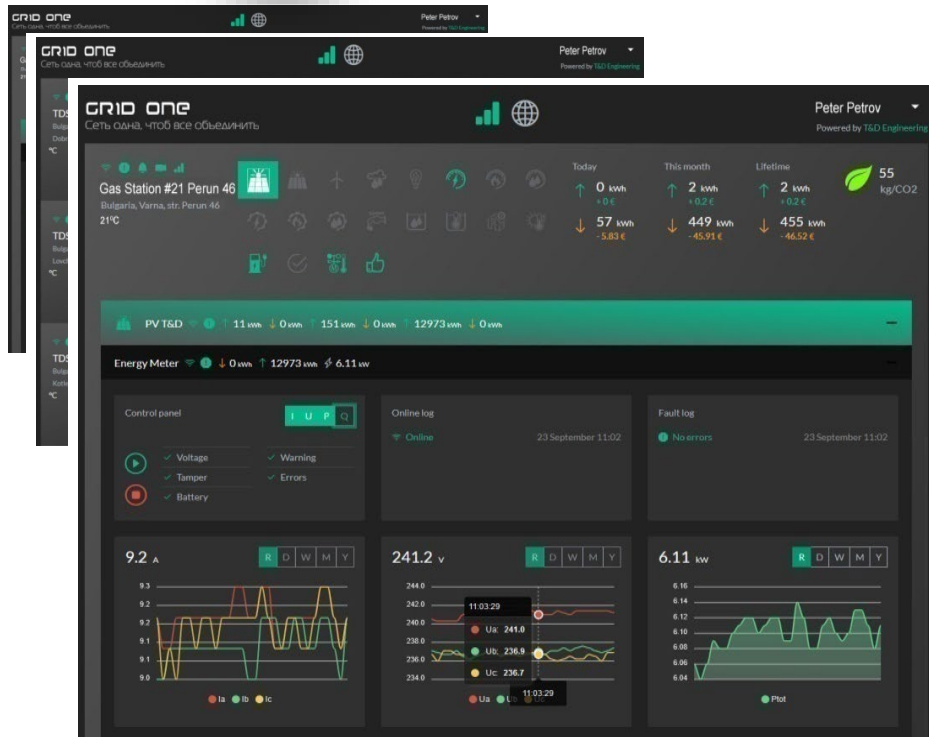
GRID ONE
Сеть одна, чтоб все объединить
Peter Petrov
Powered by T&D Engineering

GRID ONE
Сеть одна, чтоб все объединить
Peter Petrov
Powered by T&D Engineering

GRID ONE
Сеть одна, чтоб все обьединить
Peter Petrov
Powered by T&D Engineering

TDS
Bulga
Dobri
°C

TDS
Bulga
Lovel
°C

TDS
Bulga
Kotle
°C

Gas Station #21 Perun 46
Bulgaria, Varna, str. Perun 46
21°C

Today
0 kWh
+0 €
57 kWh
-5.83 €

This month
2 kWh
+0.2 €
449 kWh
-45.91 €

Lifetime
2 kWh
+0.2 €
455 kWh
-46.52 €

55
kg/CO2

PV T&D 11 kWh 0 kWh 151 kWh 0 kWh 12973 kWh 0 kWh

Energy Meter 0 kWh 12973 kWh 6.11 kW

Control panel
I U P Q
Voltage
Warning
Tamper
Errors
Battery

Online log
Online
23 September 11:02

Fault log
No errors
23 September 11:02

9.2 A
R D W M Y
9.3
9.2
9.2
9.1
9.1
9.0
Ia Ib Ic

241.2 V
R D W M Y
244.0
242.0
240.0
238.0
236.0
234.0
11:03:29
Ua: 241.0
Ub: 236.9
Uc: 236.7
11:03:29
Ua Ub Uc

6.11 kW
R D W M Y
6.16
6.14
6.12
6.10
6.08
6.06
6.04
Ptot